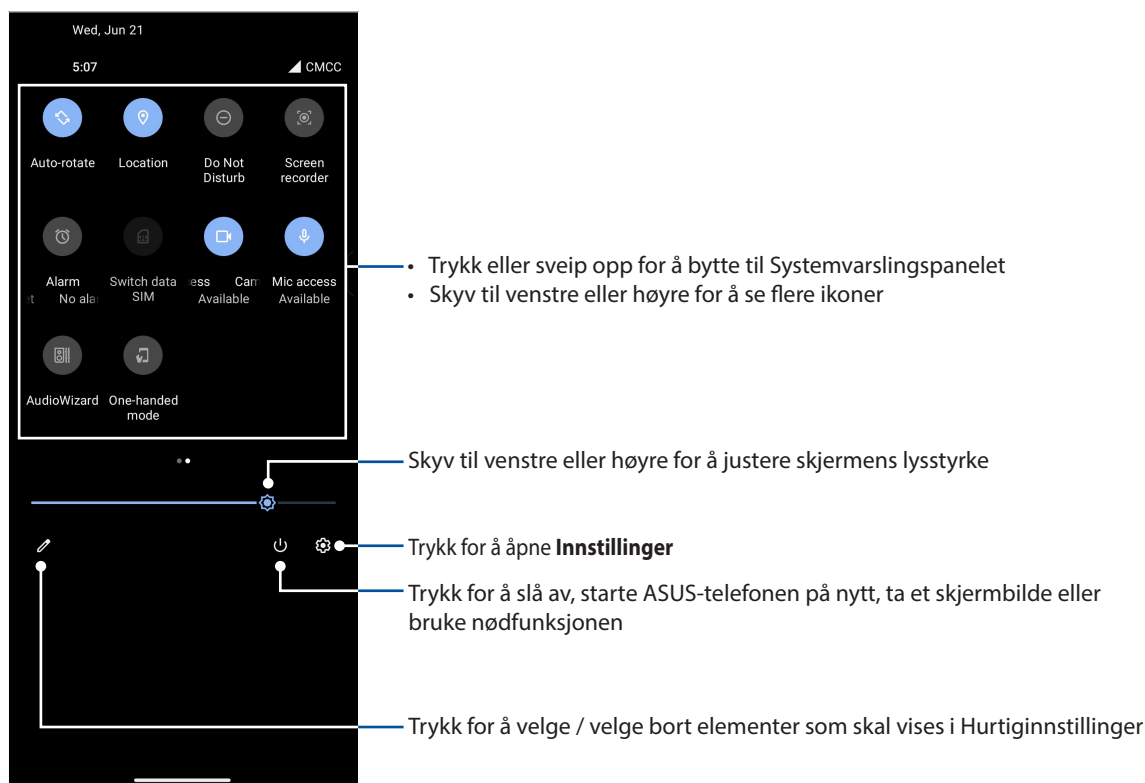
Wed, Jun 21

5:07

CMCC

Auto-rotate

Location

Do Not Disturb

Screen recorder

Alarm
No ala

Switch data SIM

ess Cam
Available

Mic access
Available

AudioWizard

One-handed mode

• Trykk eller sveip opp for å bytte til Systemvarslingspanelet
• Skyv til venstre eller høyre for å se flere ikoner

Skyv til venstre eller høyre for å justere skjermens lysstyrke

Trykk for å åpne **Innstillinger**

Trykk for å slå av, starte ASUS-telefonen på nytt, ta et skjermbilde eller bruke nødfunksjonen

Trykk for å velge / velge bort elementer som skal vises i Hurtiginnstillinger